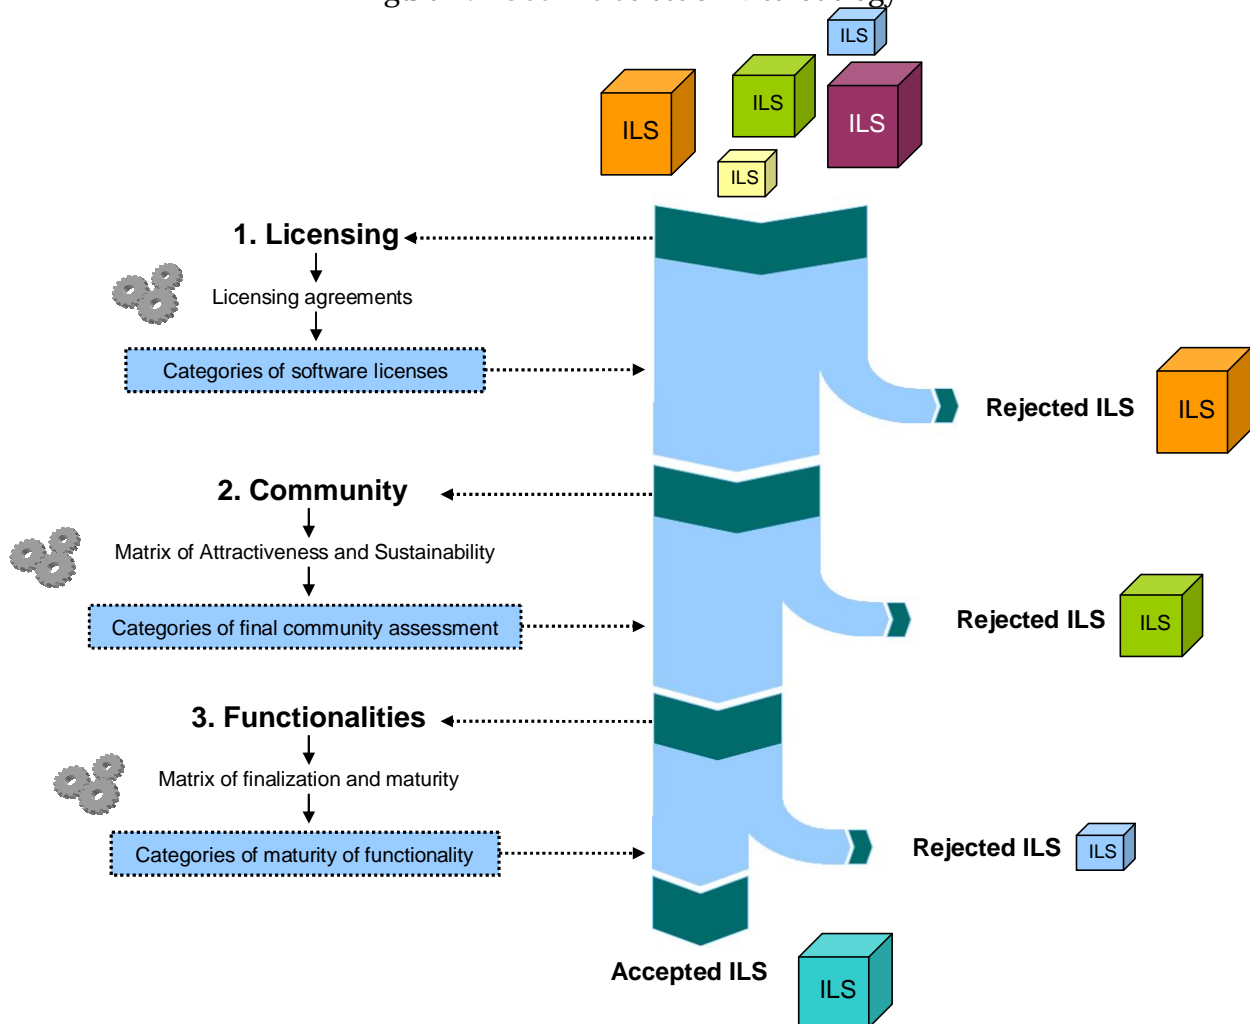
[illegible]

ILS

ILS

ILS

ILS

ILS

1. Licensing

Licensing agreements

Categories of software licenses

Rejected ILS

ILS

2. Community

Matrix of Attractiveness and Sustainability

Categories of final community assessment

Rejected ILS

ILS

3. Functionalities

Matrix of finalization and maturity

Categories of maturity of functionality

Rejected ILS

ILS

Accepted ILS

ILS